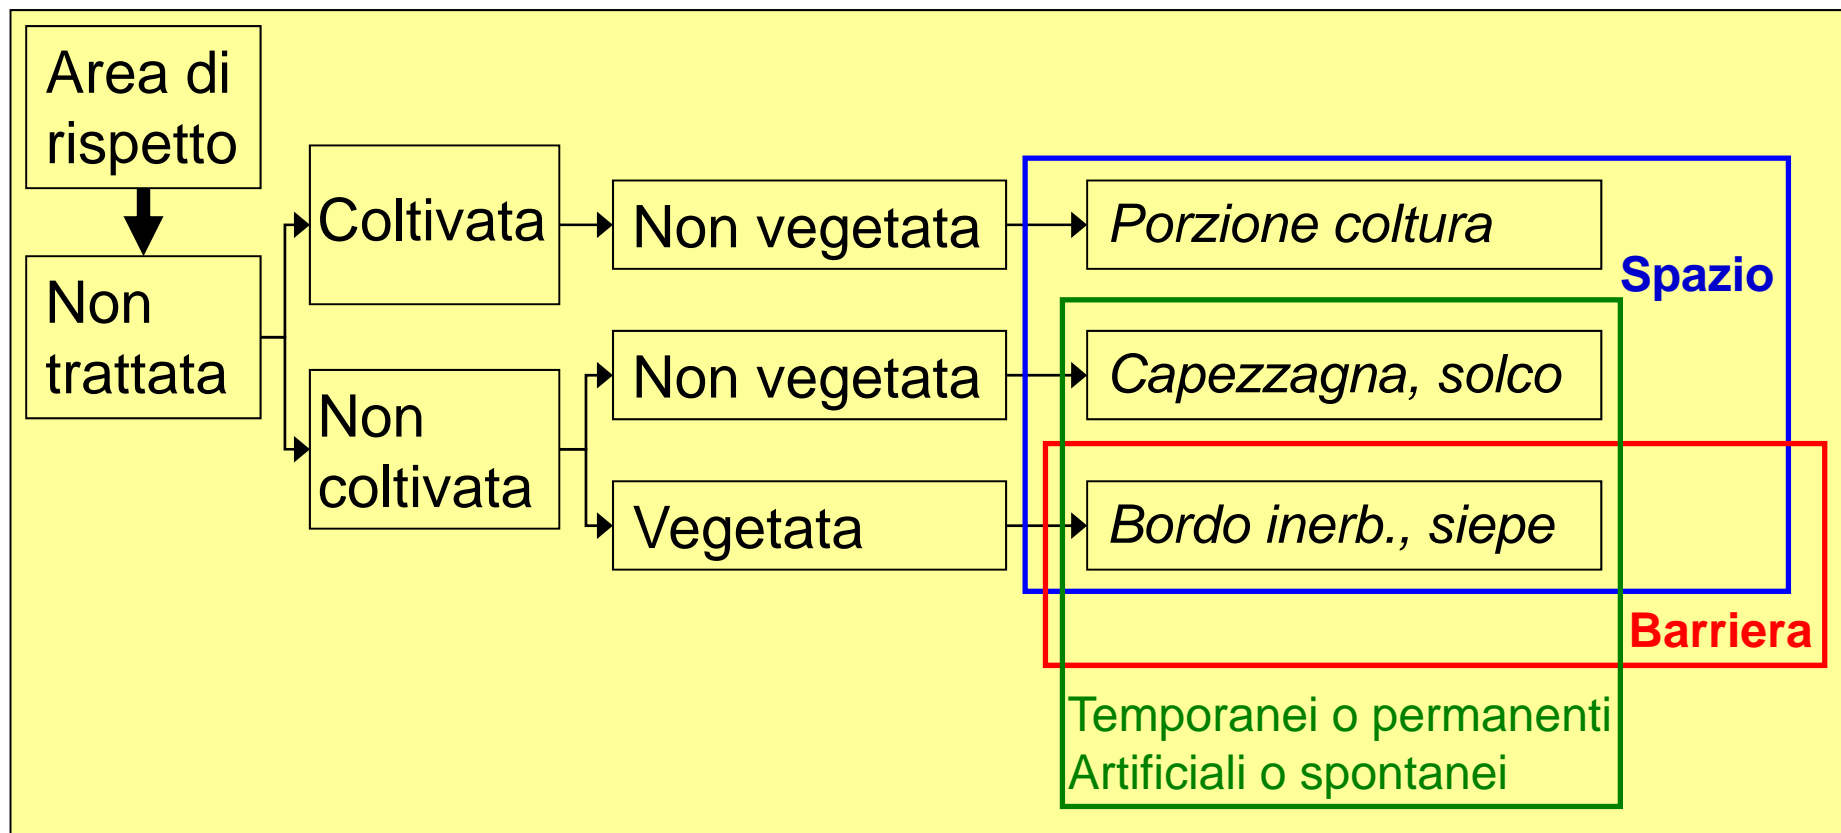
Area di rispetto

Non trattata

Coltivata

Non coltivata

Non vegetata

Non vegetata

Vegetata

*Porzione coltura*

*Capezzagna, solco*

*Bordo inerb., siepe*

**Spazio**

**Barriera**

Temporanei o permanenti
Artificiali o spontanei